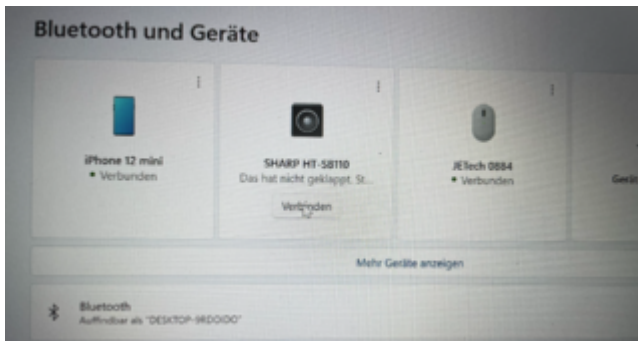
Bluetooth und Geräte

iPhone 12 mini
• Verbunden

SHARP HT-SB110
Das hat nicht geklappt. St...
Verbinden

JETech 0884
• Verbunden

Ger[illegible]

Mehr Geräte anzeigen

Bluetooth
Auffindbar als "DESKTOP-9RDOIDO"